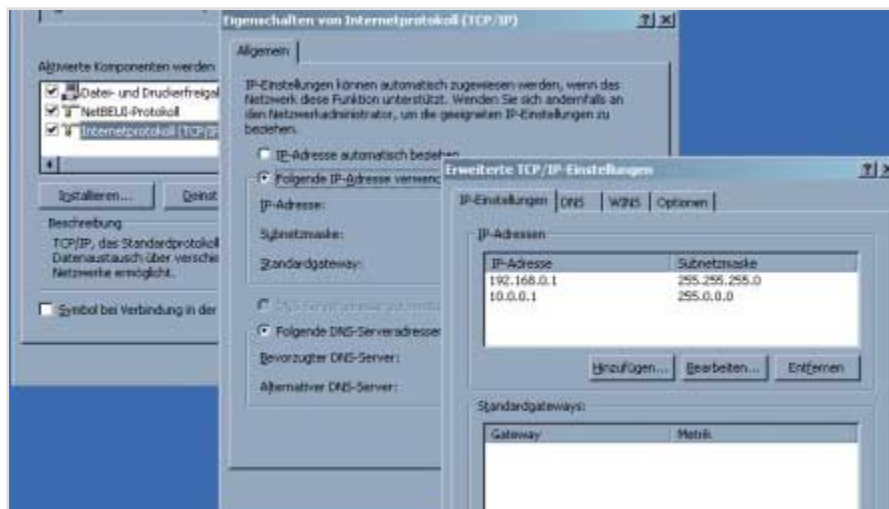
Aktivierte Komponenten werden

Datei- und Druckerfreigab

NetBEUI-Protokoll

Internetprotokoll (TCP/IP

Installieren...

Deinst

Beschreibung

TCP/IP, das Standardprotokoll Datenaustausch über verschie Netzwerke ermöglicht.

Symbol bei Verbindung in der

Eigenschaften von Internetprotokoll (TCP/IP)

?|×

Allgemein

IP-Einstellungen können automatisch zugewiesen werden, wenn das Netzwerk diese Funktion unterstützt. Wenden Sie sich andernfalls an den Netzwerkadministrator, um die geeigneten IP-Einstellungen zu beziehen.

IP-Adresse automatisch beziehen

Folgende IP-Adresse verwenden

IP-Adresse:

Subnetzmaske:

Standardgateway:

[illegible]

Folgende DNS-Serveradressen

Bevorzugter DNS-Server:

Alternativer DNS-Server:

Erweiterte TCP/IP-Einstellungen

?|×

IP-Einstellungen | DNS | WINS | Optionen

IP-Adressen

| IP-Adresse | Subnetzmaske |
|---|---|
| 192.168.0.1 | 255.255.255.0 |
| 10.0.0.1 | 255.0.0.0 |

Hinzufügen...

Bearbeiten...

Entfernen

Standardgateways:

| Gateway | Metrik |
|---|---|